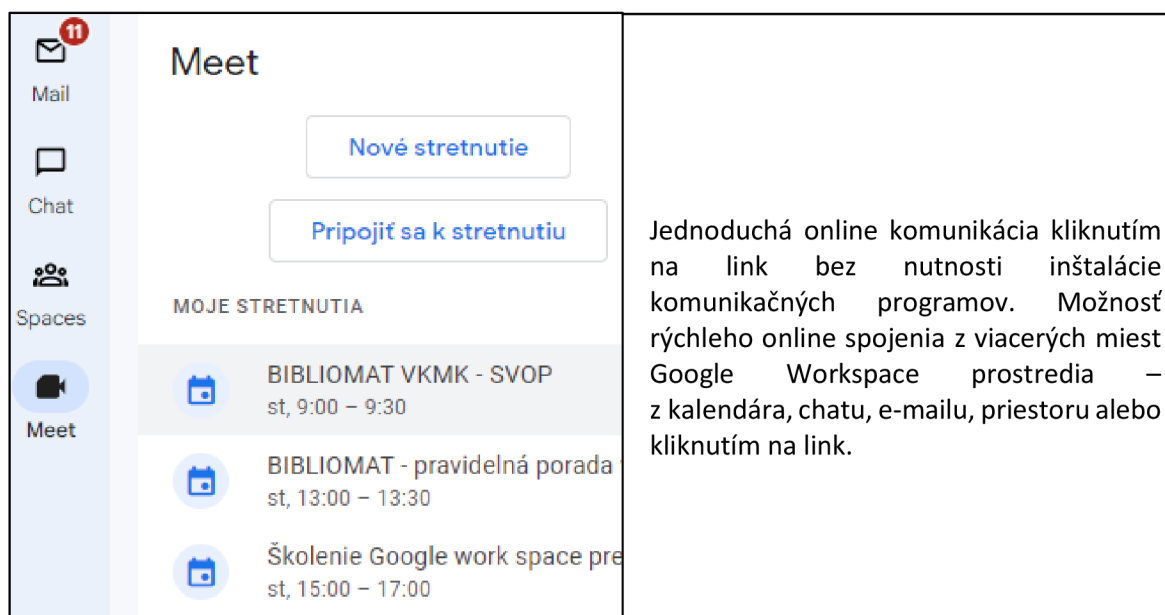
11
Mail

Chat

Spaces

Meet

Meet

Nové stretnutie

Pripojiť sa k stretnutiu

MOJE STRETNUTIA

BIBLIOMAT VKMK - SVOP
st, 9:00 – 9:30

BIBLIOMAT - pravidelná porada
st, 13:00 – 13:30

Školenie Google work space pre
st, 15:00 – 17:00

Jednoduchá online komunikácia kliknutím na link bez nutnosti inštalácie komunikačných programov. Možnosť rýchleho online spojenia z viacerých miest Google Workspace prostredia – z kalendára, chatu, e-mailu, priestoru alebo kliknutím na link.